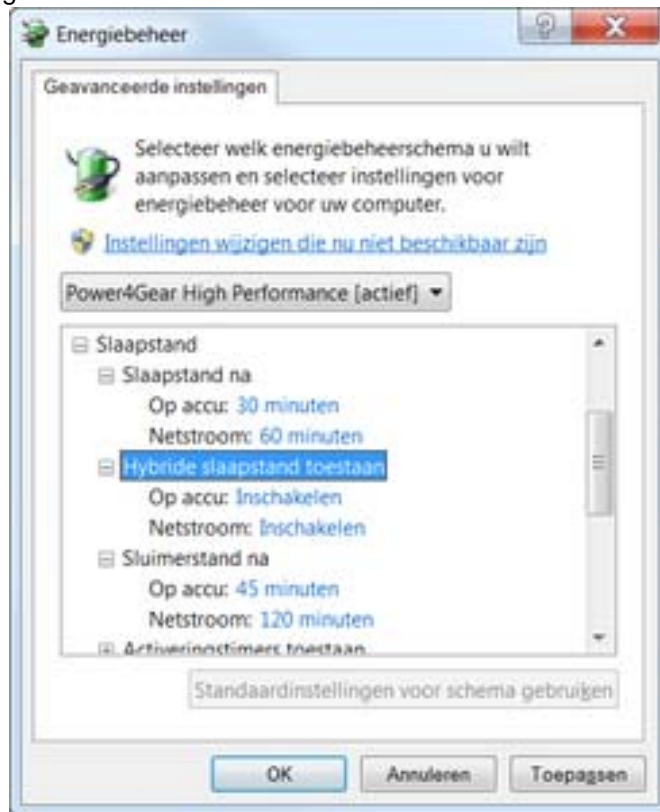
Energiebeheer

Geavanceerde instellingen

Selecteer welk energiebeheerschema u wilt aanpassen en selecteer instellingen voor energiebeheer voor uw computer.

Instellingen wijzigen die nu niet beschikbaar zijn

Power4Gear High Performance [actief]

Slaapstand
Slaapstand na
Op accu: 30 minuten
Netstroom: 60 minuten
Hybride slaapstand toestaan
Op accu: Inschakelen
Netstroom: Inschakelen
Sluimerstand na
Op accu: 45 minuten
Netstroom: 120 minuten
Activeringstimers toestaan

Standaardinstellingen voor schema gebruiken

OK
Annuleren
Toepassen